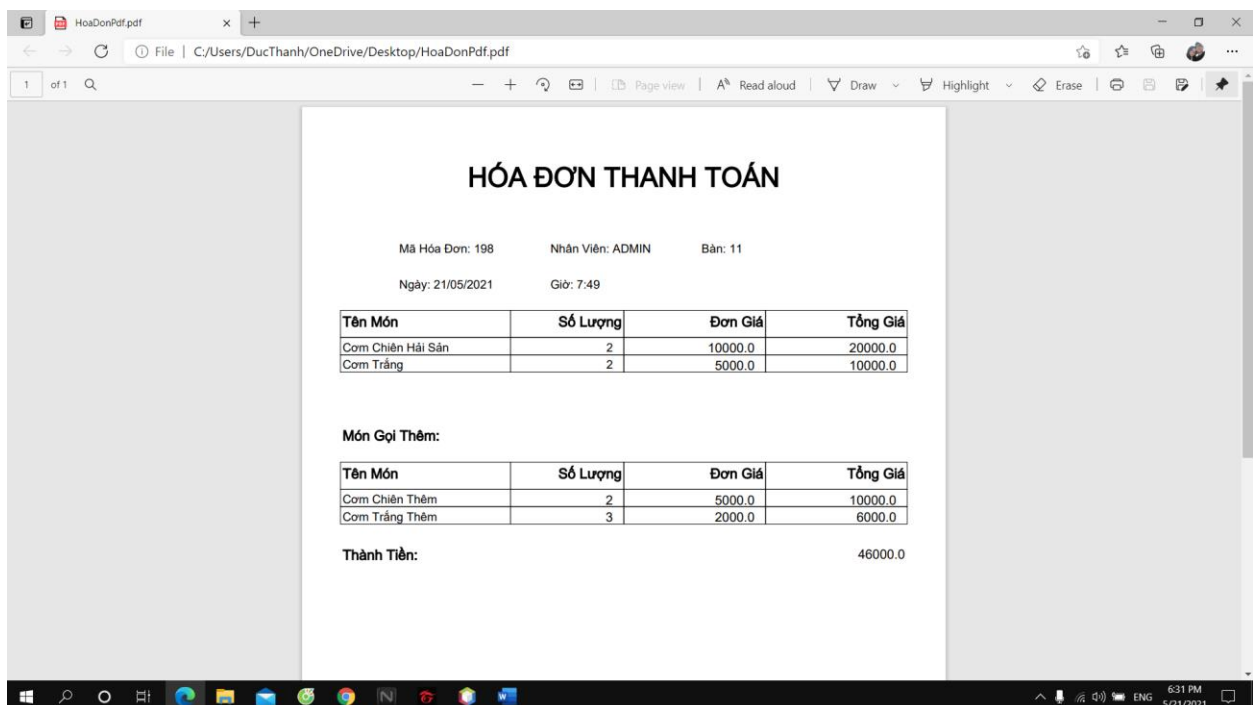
HoaDonPdf.pdf

File | C:/Users/DucThanh/OneDrive/Desktop/HoaDonPdf.pdf

1 of 1

Page view | Read aloud | Draw | Highlight | Erase

HÓA ĐƠN THANH TOÁN

Mã Hóa Đơn: 198 Nhân Viên: ADMIN Bàn: 11

Ngày: 21/05/2021 Giờ: 7:49

| Tên Món | Số Lượng | Đơn Giá | Tổng Giá |
|---|---|---|---|
| Cơm Chiên Hải Sản | 2 | 10000.0 | 20000.0 |
| Cơm Trắng | 2 | 5000.0 | 10000.0 |

Món Gọi Thêm:

| Tên Món | Số Lượng | Đơn Giá | Tổng Giá |
|---|---|---|---|
| Cơm Chiên Thêm | 2 | 5000.0 | 10000.0 |
| Cơm Trắng Thêm | 3 | 2000.0 | 6000.0 |

Thành Tiền: 46000.0

ENG 6:31 PM 5/21/2021